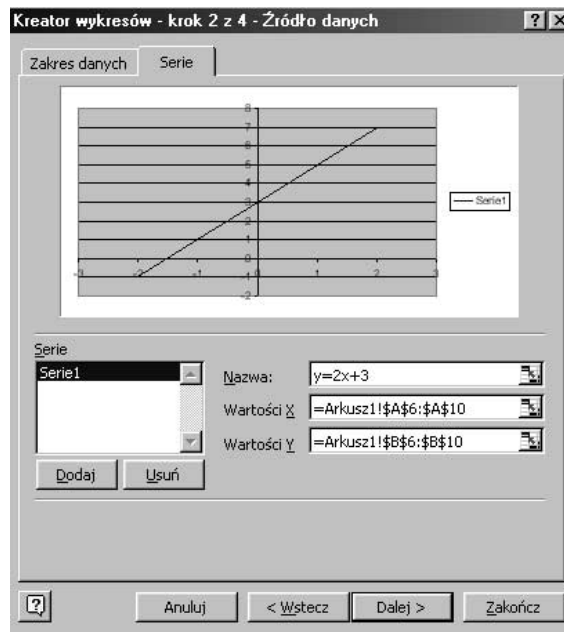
Kreator wykresów - krok 2 z 4 - Źródło danych ? X

Zakres danych | Serie

8
7
6
5
4
3
2
1
0
-1
-2

-3 -2 -1 0 1 2 3

Serie1

Serie
Serie1

Nazwa: y=2x+3
Wartości X =Arkusz1!$A$6:$A$10
Wartości Y =Arkusz1!$B$6:$B$10

Dodaj Usuń

Anuluj < Wstecz Dalej > Zakończ